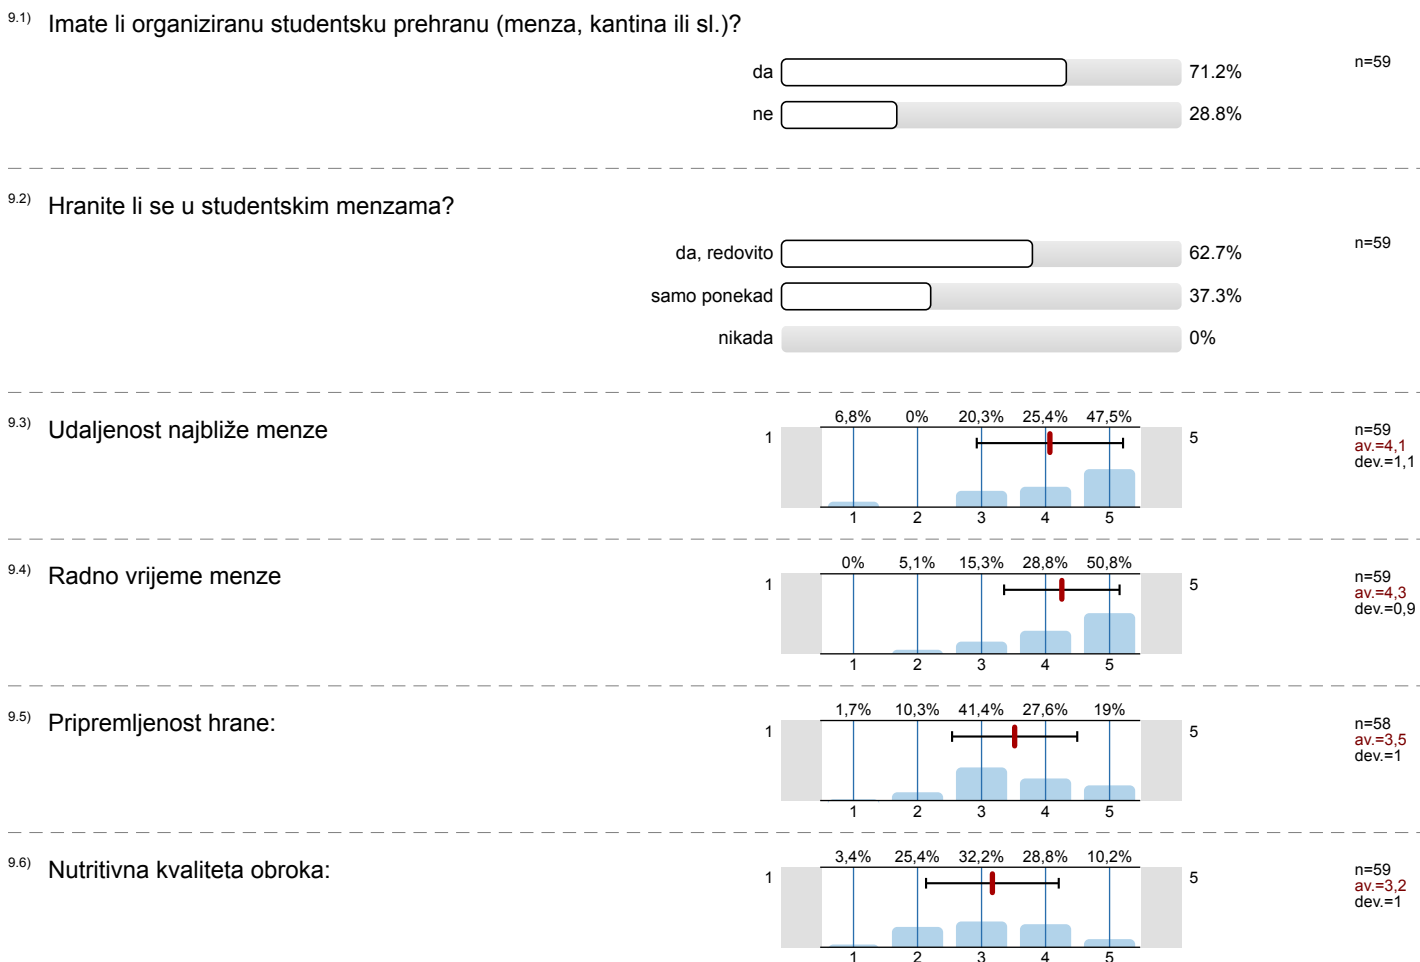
9.1) Imate li organiziranu studentsku prehranu (menza, kantina ili sl.)?

| | | |
|---|---|---|
| da | 71.2% | n=59 |
| ne | 28.8% | |

9.2) Hranite li se u studentskim menzama?

| | | |
|---|---|---|
| da, redovito | 62.7% | n=59 |
| samo ponekad | 37.3% | |
| nikada | 0% | |

9.3) Udaljenost najbliže menze

6,8% 0% 20,3% 25,4% 47,5%
1 5
1 2 3 4 5
n=59
av.=4,1
dev.=1,1

9.4) Radno vrijeme menze

0% 5,1% 15,3% 28,8% 50,8%
1 5
1 2 3 4 5
n=59
av.=4,3
dev.=0,9

9.5) Pripremljenost hrane:

1,7% 10,3% 41,4% 27,6% 19%
1 5
1 2 3 4 5
n=58
av.=3,5
dev.=1

9.6) Nutritivna kvaliteta obroka:

3,4% 25,4% 32,2% 28,8% 10,2%
1 5
1 2 3 4 5
n=59
av.=3,2
dev.=1